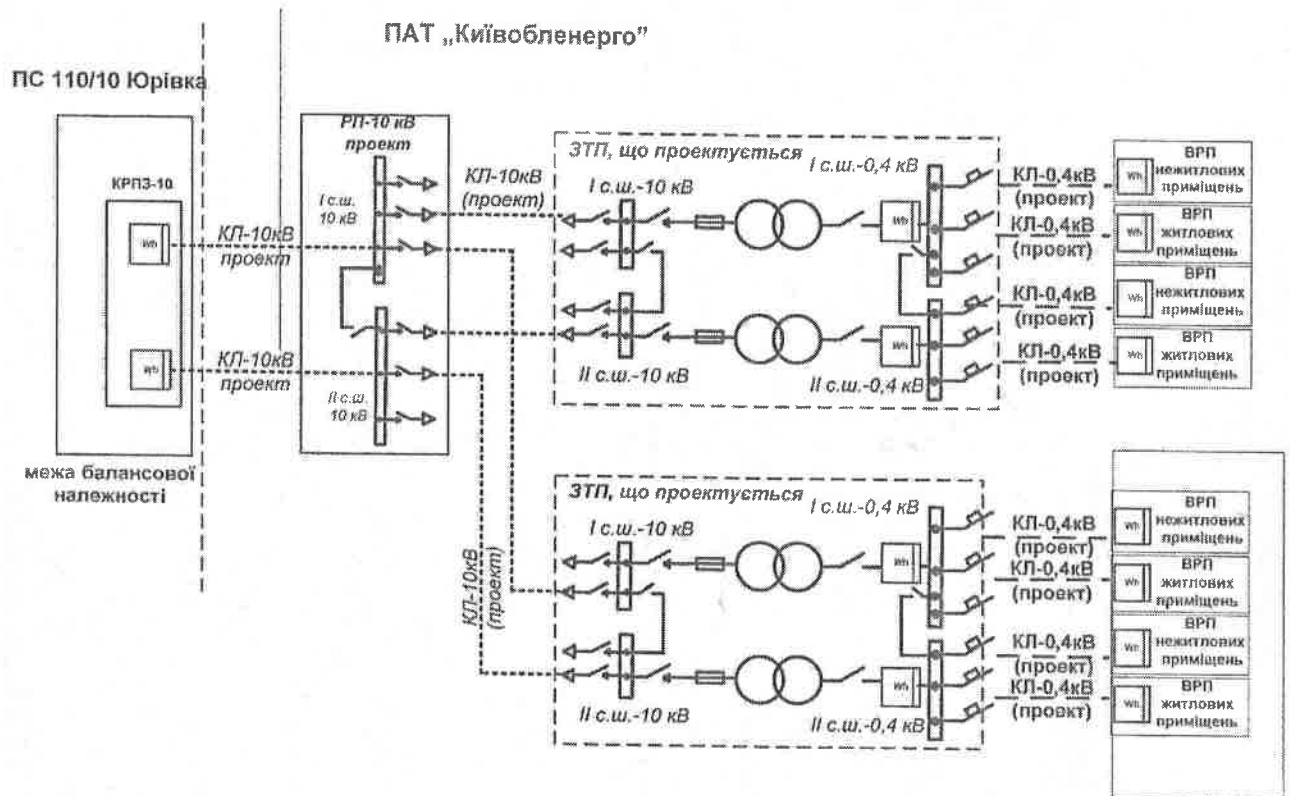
ПАТ „Київобленерго"

ПС 110/10 Юрівка

КРПЗ-10

Wh

Wh

КЛ-10кВ проект

КЛ-10кВ проект

межа балансової належності

РП-10 кВ проект

I с.ш. 10 кВ

II с.ш. 10 кВ

КЛ-10кВ (проект)

ЗТП, що проектується

I с.ш.-10 кВ

II с.ш.-10 кВ

I с.ш.-0,4 кВ

II с.ш.-0,4 кВ

Wh

Wh

КЛ-0,4кВ (проект)

КЛ-0,4кВ (проект)

КЛ-0,4кВ (проект)

КЛ-0,4кВ (проект)

Wh ВРП нежитлових приміщень

Wh ВРП житлових приміщень

Wh ВРП нежитлових приміщень

Wh ВРП житлових приміщень

КЛ-10кВ (проект)

ЗТП, що проектується

I с.ш.-10 кВ

II с.ш.-10 кВ

I с.ш.-0,4 кВ

II с.ш.-0,4 кВ

Wh

Wh

КЛ-0,4кВ (проект)

КЛ-0,4кВ (проект)

КЛ-0,4кВ (проект)

КЛ-0,4кВ (проект)

Wh ВРП нежитлових приміщень

Wh ВРП житлових приміщень

Wh ВРП нежитлових приміщень

Wh ВРП житлових приміщень